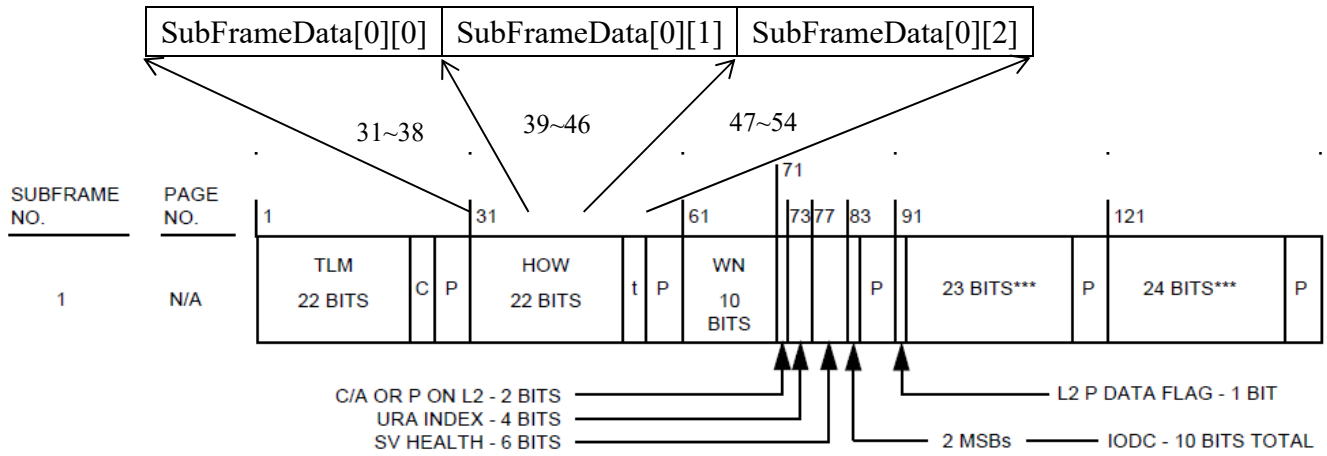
SubFrameData[0][0] SubFrameData[0][1] SubFrameData[0][2]

31~38

39~46

47~54

SUBFRAME NO.

PAGE NO.

1

31

61

71

73

77

83

91

121

1

N/A

TLM 22 BITS

C

P

HOW 22 BITS

t

P

WN 10 BITS

P

23 BITS***

P

24 BITS***

P

C/A OR P ON L2 - 2 BITS

URA INDEX - 4 BITS

SV HEALTH - 6 BITS

L2 P DATA FLAG - 1 BIT

2 MSBs

IODC - 10 BITS TOTAL